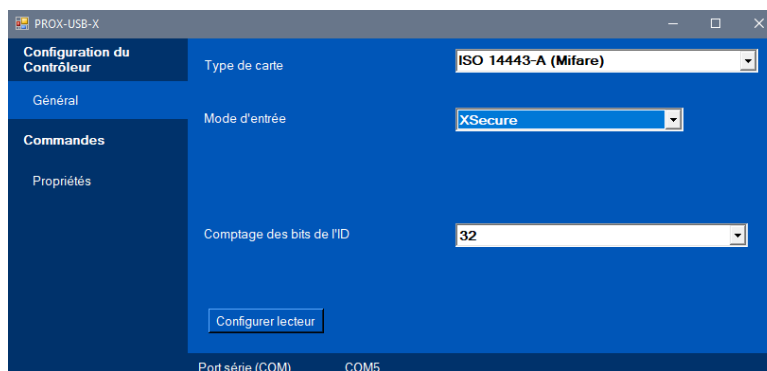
PROX-USB-X

Configuration du Contrôleur

Général

Commandes

Propriétés

Type de carte

ISO 14443-A (Mifare)

Mode d'entrée

XSecure

Comptage des bits de l'ID

32

Configurer lecteur

Port série (COM) COM5